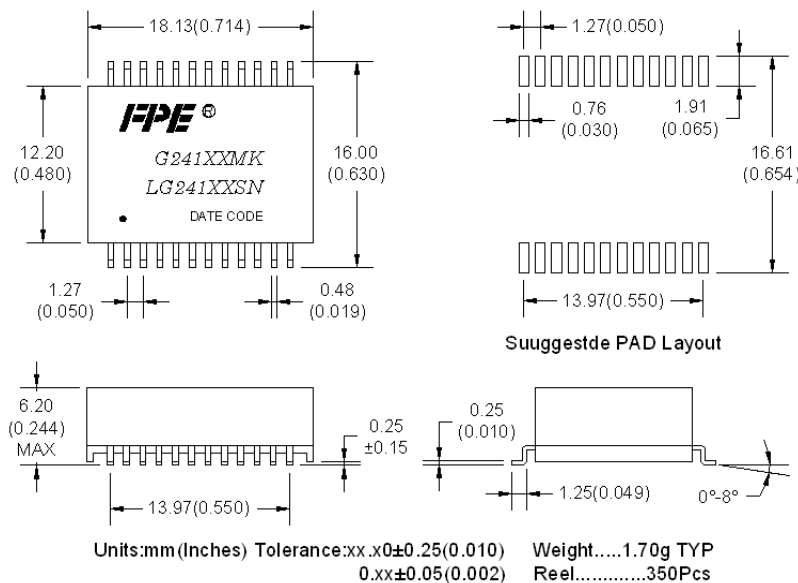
18.13(0.714)

FPE®

G241XXMK
LG241XXSN
DATE CODE

12.20 (0.480)

16.00 (0.630)

1.27 (0.050)

0.48 (0.019)

1.27(0.050)

0.76 (0.030)

1.91 (0.065)

16.61 (0.654)

13.97(0.550)

Suuggestde PAD Layout

6.20 (0.244) MAX

0.25 ±0.15

13.97(0.550)

0.25 (0.010)

1.25(0.049)

0°-8°

Units:mm(Inches) Tolerance:xx.x0±0.25(0.010)
0.xx±0.05(0.002)

Weight.....1.70g TYP
Reel............350Pcs